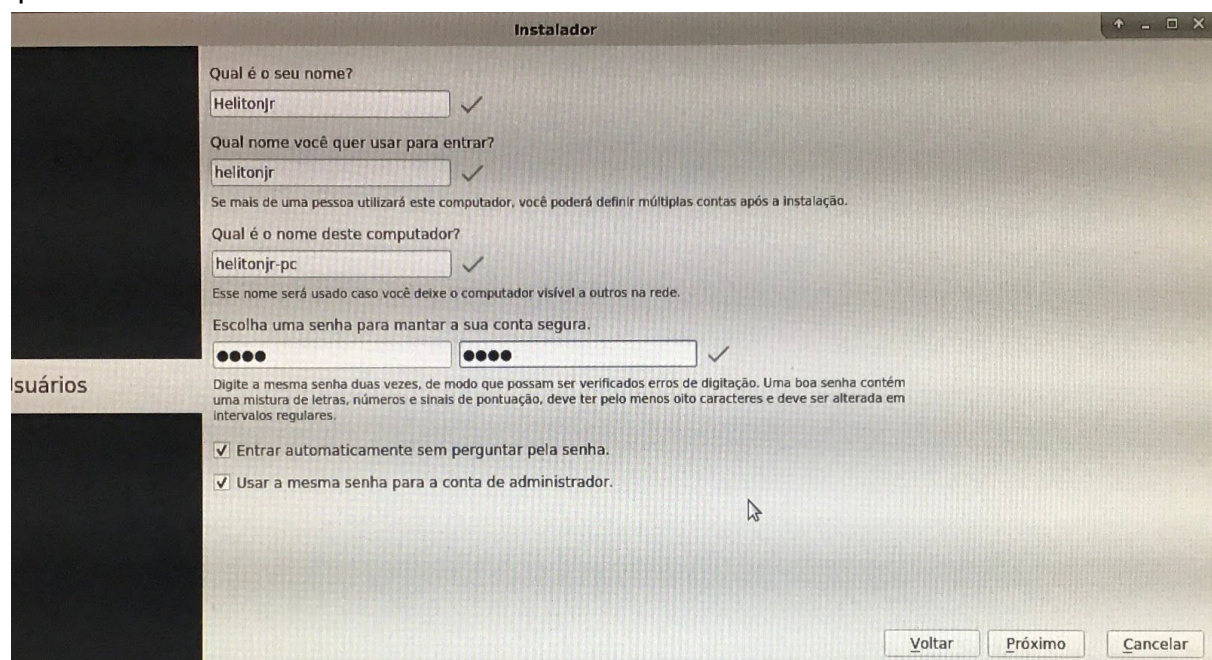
Instalador

Qual é o seu nome?

Helitonjr

Qual nome você quer usar para entrar?

helitonjr

Se mais de uma pessoa utilizará este computador, você poderá definir múltiplas contas após a instalação.

Qual é o nome deste computador?

helitonjr-pc

Esse nome será usado caso você deixe o computador visível a outros na rede.

Escolha uma senha para mantar a sua conta segura.

●●●● ●●●●

Isuários

Digite a mesma senha duas vezes, de modo que possam ser verificados erros de digitação. Uma boa senha contém uma mistura de letras, números e sinais de pontuação, deve ter pelo menos oito caracteres e deve ser alterada em intervalos regulares.

✓ Entrar automaticamente sem perguntar pela senha.

✓ Usar a mesma senha para a conta de administrador.

Voltar Próximo Cancelar